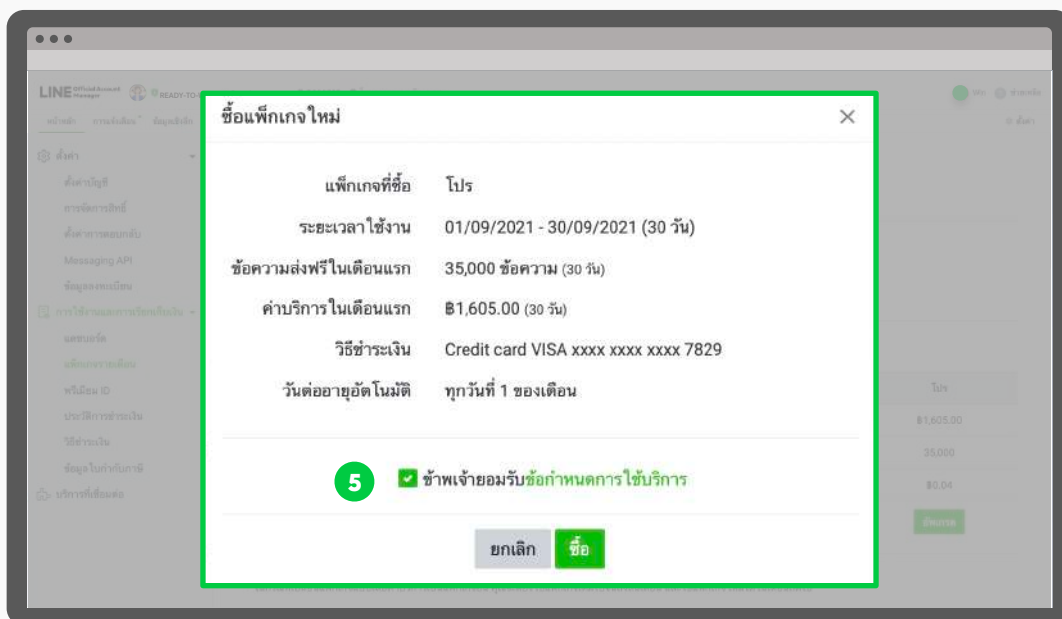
ซื้อแพ็กเกจใหม่

แพ็กเกจที่ซื้อ โปร

ระยะเวลาใช้งาน 01/09/2021 - 30/09/2021 (30 วัน)

ข้อความส่งฟรีในเดือนแรก 35,000 ข้อความ (30 วัน)

ค่าบริการในเดือนแรก ฿1,605.00 (30 วัน)

วิธีชำระเงิน Credit card VISA xxxx xxxx xxxx 7829

วันต่ออายุอัตโนมัติ ทุกวันที่ 1 ของเดือน

5 ข้าพเจ้ายอมรับข้อกำหนดการใช้บริการ

ยกเลิก ซื้อ